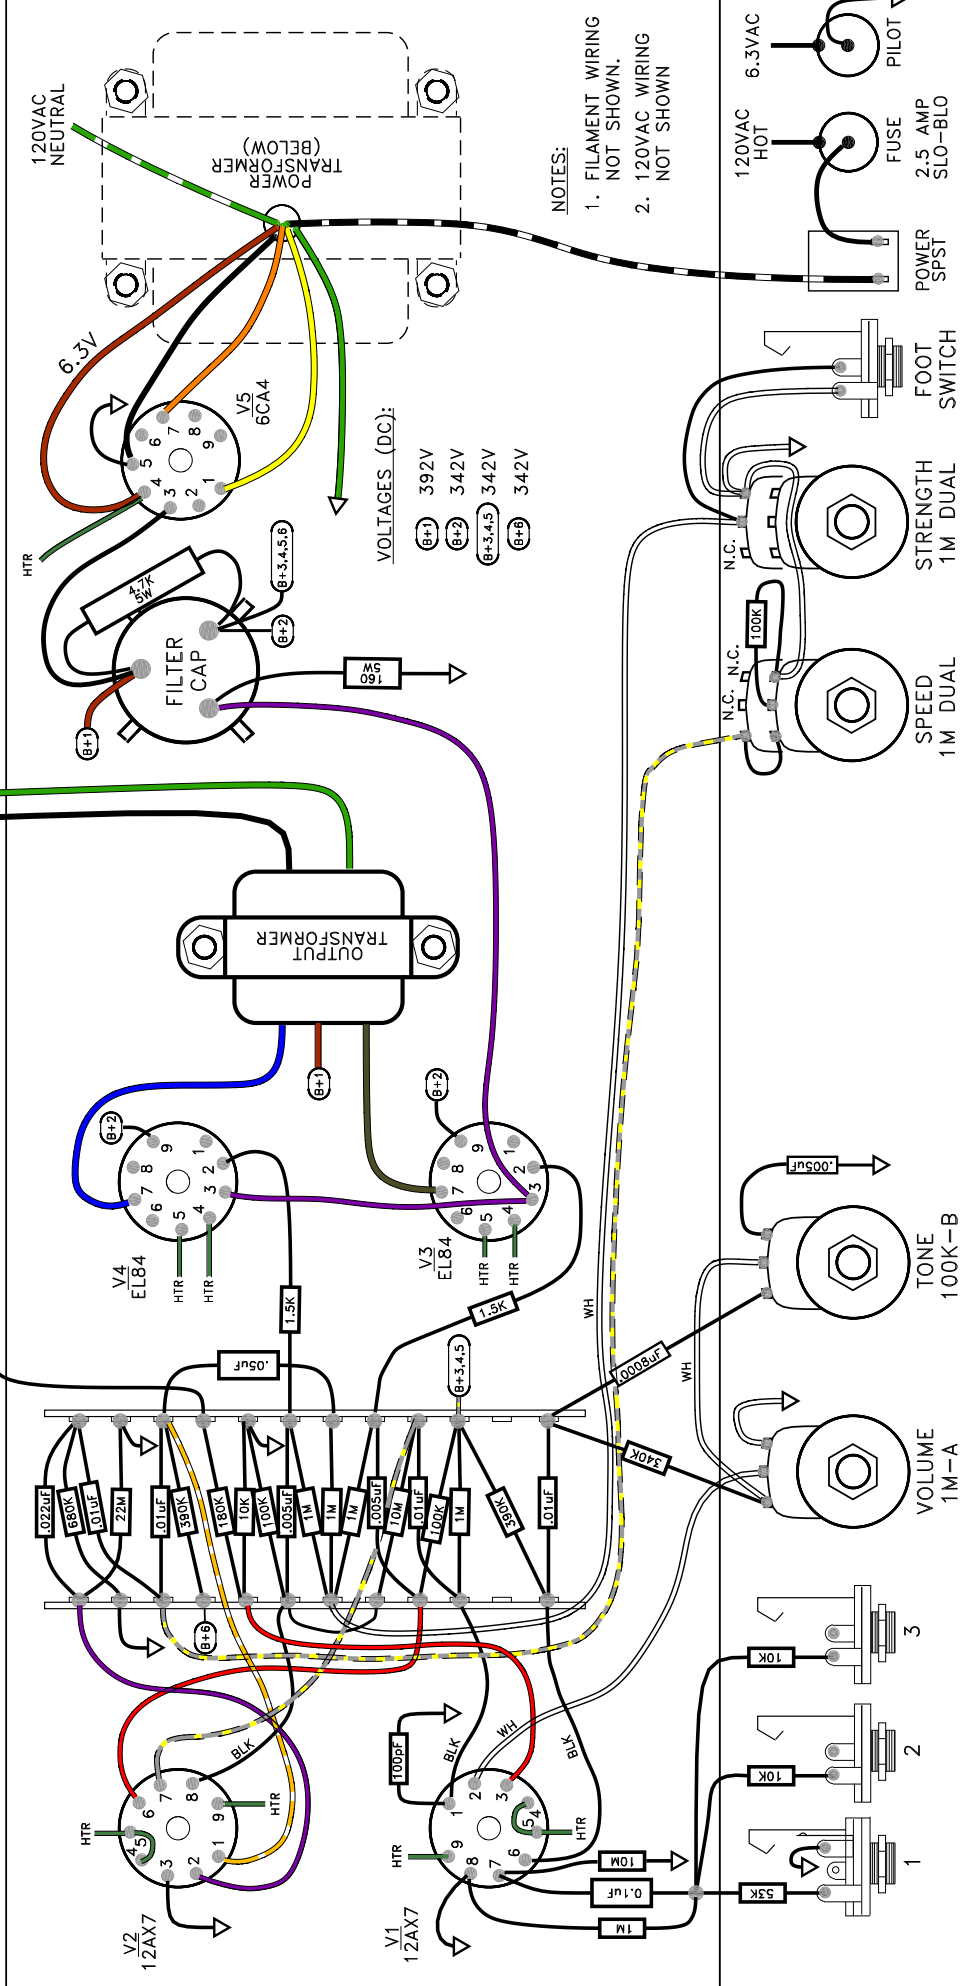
120VAC NEUTRAL

POWER TRANSFORMER (BELOW)

NOTES:
1. FILAMENT WIRING NOT SHOWN.
2. 120VAC WIRING NOT SHOWN

6.3VAC
PILOT
120VAC HOT
FUSE
2.5 AMP SLO-BLO
POWER SPST

6.3V
V5 6CA4
HTR

VOLTAGES (DC):
B+1 392V
B+2 342V
B+3,4,5 342V
B+6 342V

4.7K 5W
FILTER CAP
B+3,4,5,6
B+2
B+1
160 5W

FOOT SWITCH
N.C.
STRENGTH 1M DUAL
100K
N.C. N.C.
N.C.
SPEED 1M DUAL

OUTPUT TRANSFORMER
B+1
B+2
B+2
V4 EL84
HTR HTR
V3 EL84
HTR HTR
1.5K
1.5K
WH
.05uF
B+3,4,5
.0008uF
WH
340K
.005uF
TONE 100K-B
VOLUME 1M-A

.022uF 680K .01uF 22M .01uF 390K 180K 10K 100K .005uF 1M 1M 1M .005uF 10M .01uF 100K 1M 390K .01uF

B+6
BLK
V2 12AX7
HTR
HTR
100pF
BLK
WH
BLK
V1 12AX7
HTR
HTR
10M
0.1uF
1M
53K
10K
10K
1
2
3